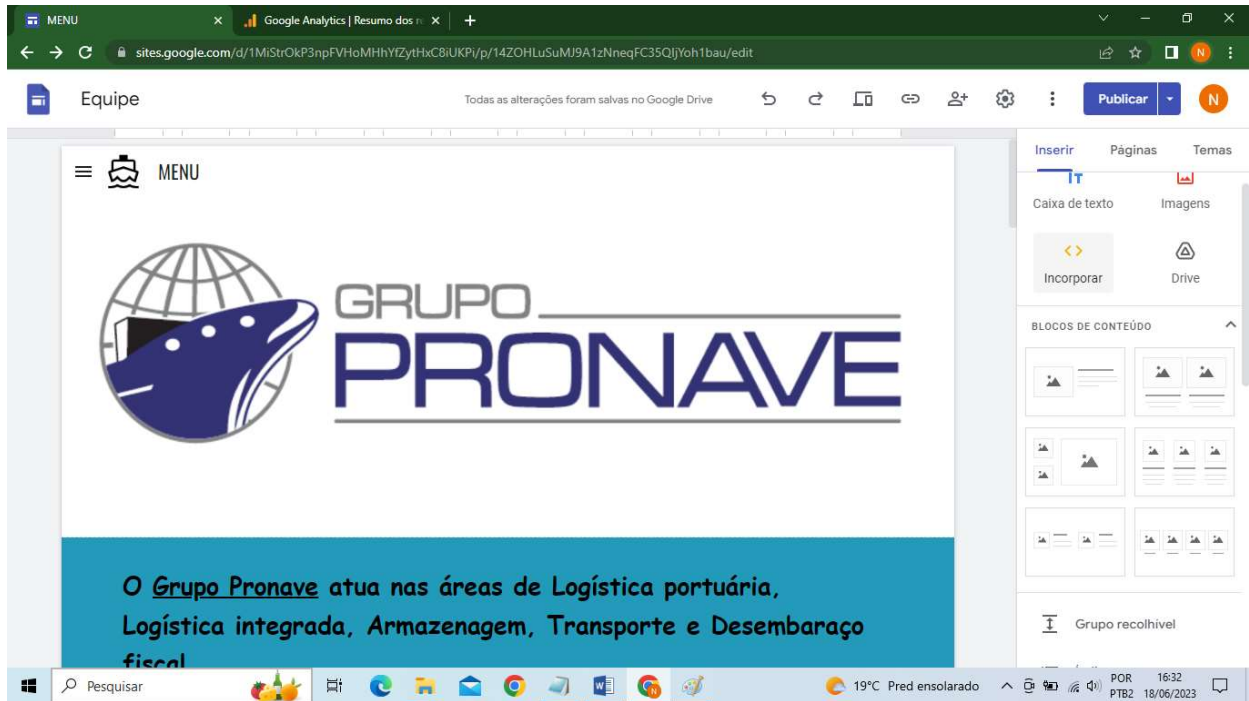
MENU
Google Analytics | Resumo dos r
sites.google.com/d/1MiStrOkP3npFVHoMHhYfZytHxC8iUKPi/p/14ZOHLuSuMJ9A1zNneqFC35QIjYoh1bau/edit
N
Equipe
Todas as alterações foram salvas no Google Drive
Publicar
N
MENU
GRUPO
PRONAVE
O Grupo Pronave atua nas áreas de Logística portuária, Logística integrada, Armazenagem, Transporte e Desembaraço fiscal
Inserir
Páginas
Temas
Caixa de texto
Imagens
Incorporar
Drive
BLOCOS DE CONTEÚDO
Grupo recolhível
Pesquisar
19°C Pred ensolarado
POR PTB2
16:32 18/06/2023